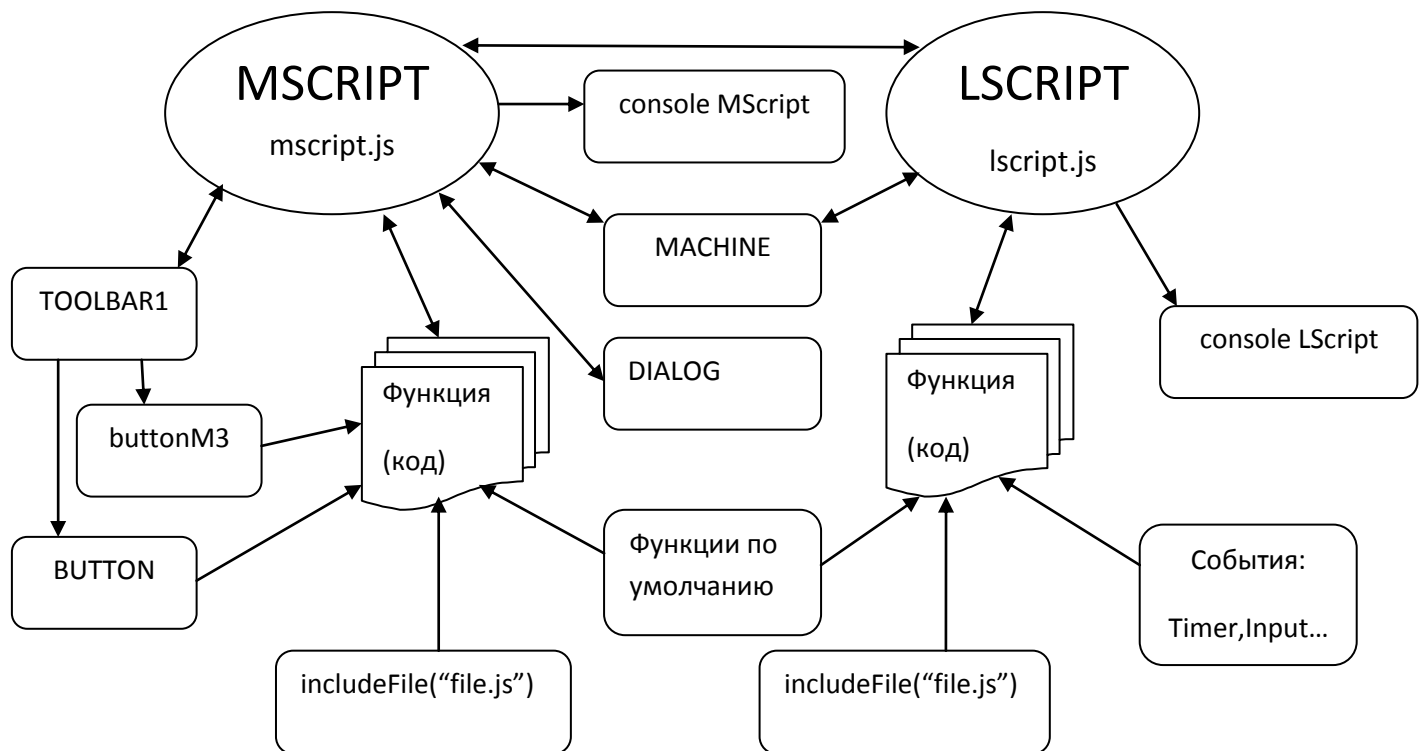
MSCRIPT
mscript.js

console MScript

LSCRIPT
lscript.js

MACHINE

TOOLBAR1

buttonM3

BUTTON

Функция
(код)

DIALOG

Функция
(код)

console LScript

Функции по умолчанию

События:
Timer,Input…

includeFile("file.js")

includeFile("file.js")